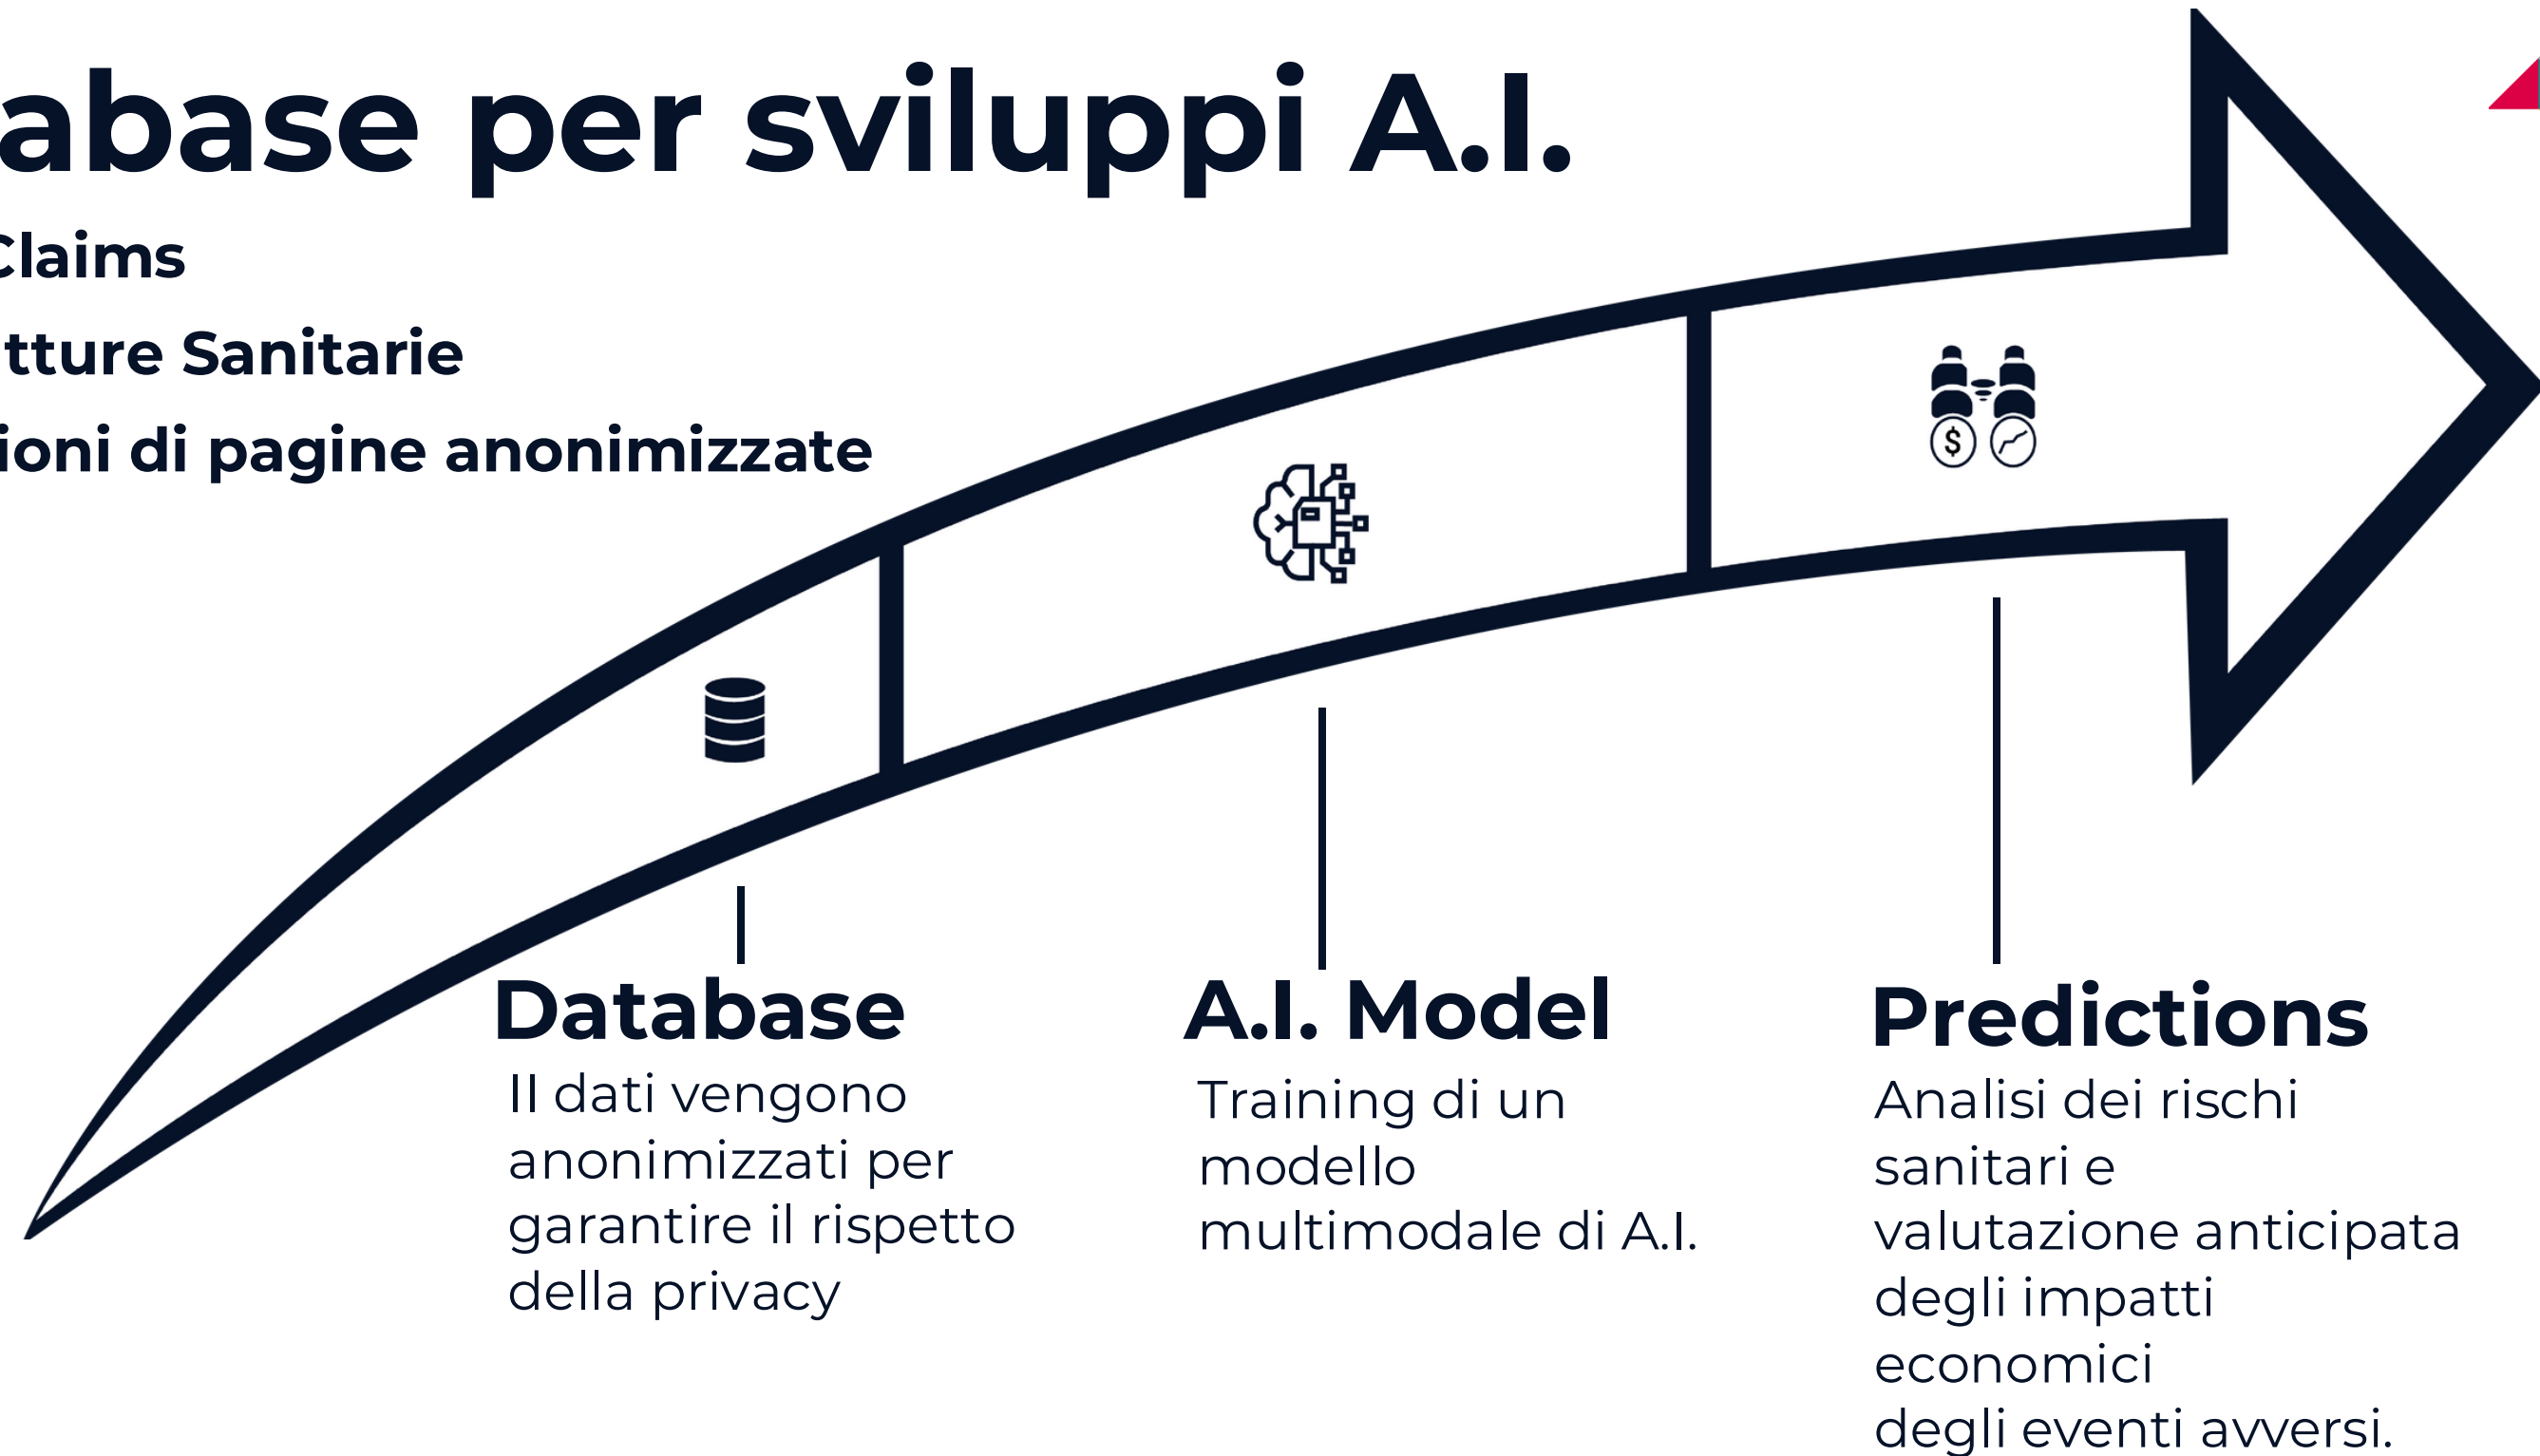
abase per sviluppi A.I.

Claims

tture Sanitarie

ioni di pagine anonimizzate

$

Database

Il dati vengono anonimizzati per garantire il rispetto della privacy

A.I. Model

Training di un modello multimodale di A.I.

Predictions

Analisi dei rischi sanitari e valutazione anticipata degli impatti economici degli eventi avversi.